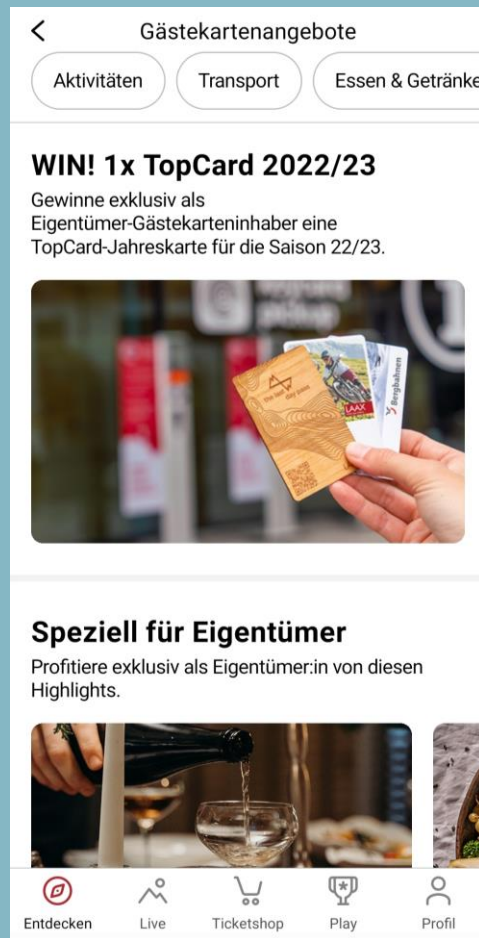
Gästekartenangebote

Aktivitäten Transport Essen & Getränke

WIN! 1x TopCard 2022/23

Gewinne exklusiv als Eigentümer-Gästekarteninhaber eine TopCard-Jahreskarte für die Saison 22/23.

the last day pass

LAAX

Bergbahnen

Speziell für Eigentümer

Profitiere exklusiv als Eigentümer:in von diesen Highlights.

Entdecken Live Ticketshop Play Profil